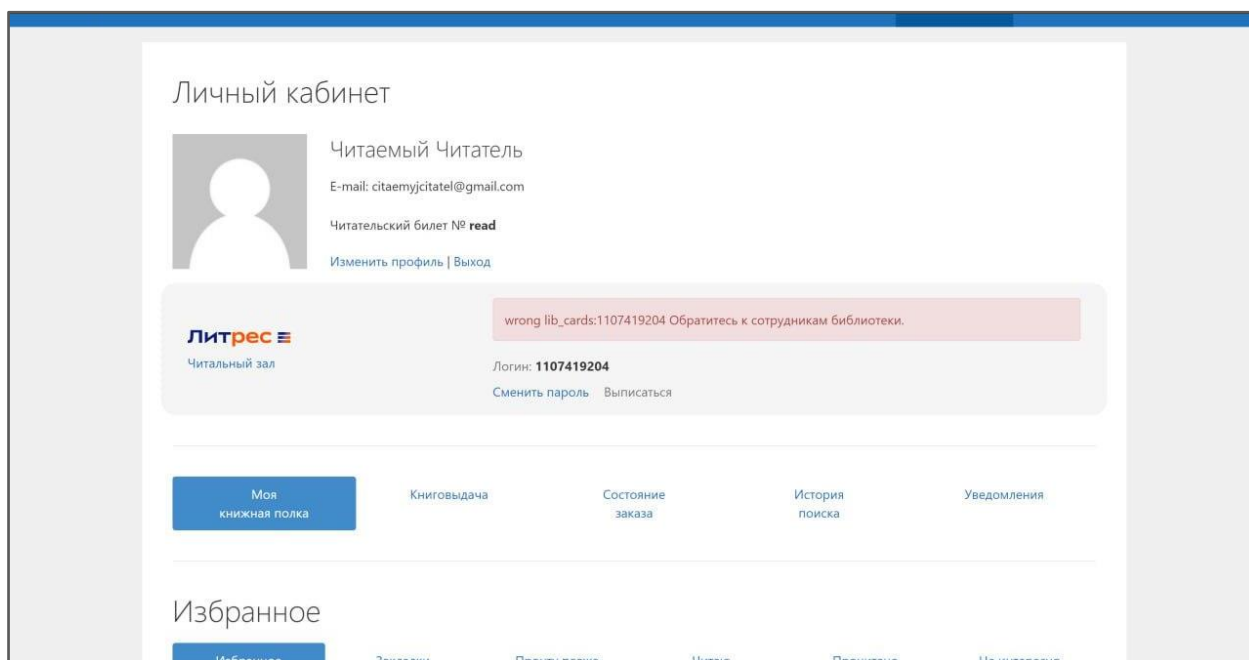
Личный кабинет

Читаемый Читатель

E-mail: citaemyjcitatel@gmail.com

Читательский билет № **read**

Изменить профиль | Выход

Литрес

Читальный зал

wrong lib_cards:1107419204 Обратитесь к сотрудникам библиотеки.

Логин: **1107419204**

Сменить пароль Выписаться

Моя книжная полка

Книговыдача

Состояние заказа

История поиска

Уведомления

Избранное

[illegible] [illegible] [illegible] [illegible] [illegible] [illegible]